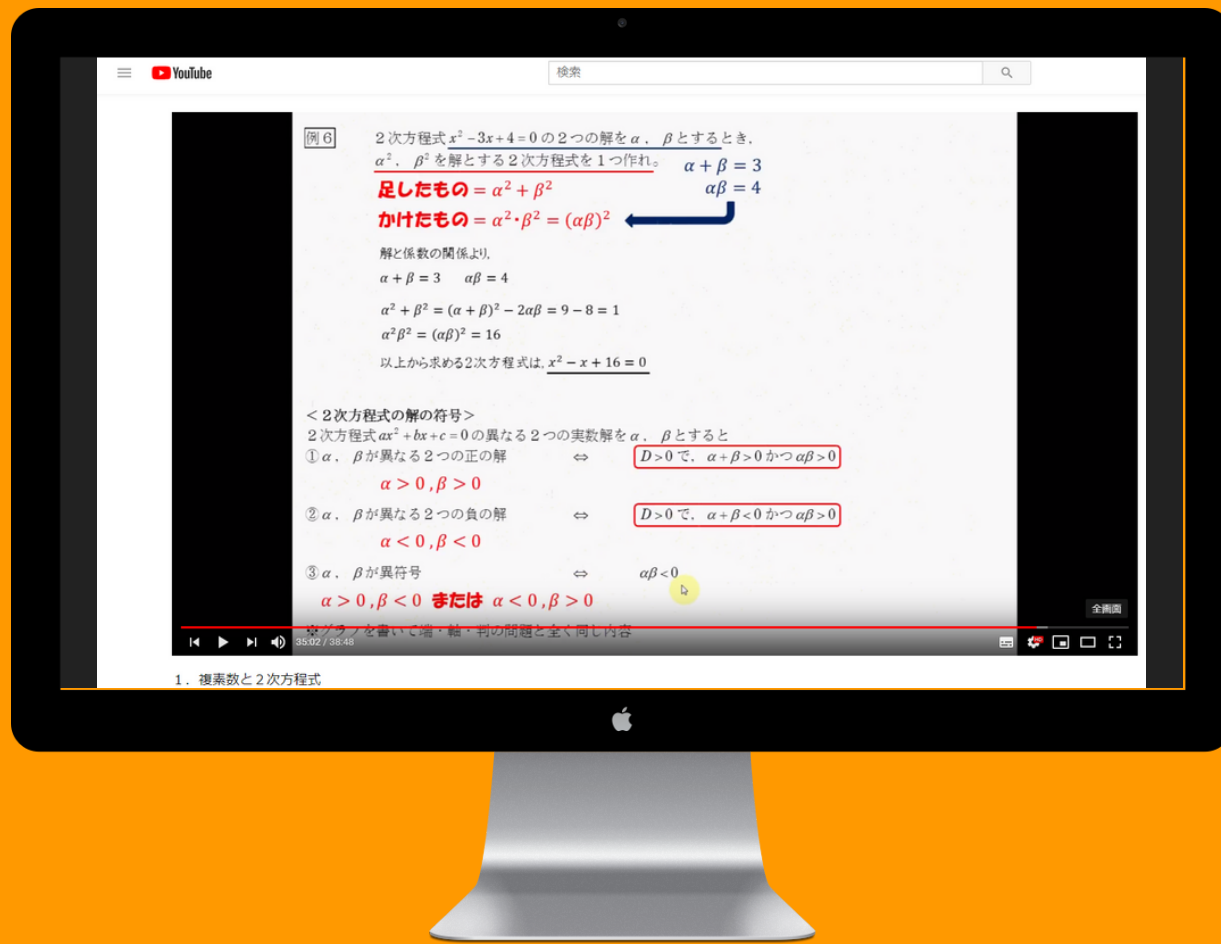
YouTube

検索

例6　2次方程式 $x^2-3x+4=0$ の2つの解を $\alpha$, $\beta$ とするとき, $\alpha^2$, $\beta^2$ を解とする2次方程式を1つ作れ。

$\alpha+\beta=3$
$\alpha\beta=4$

足したもの $=\alpha^2+\beta^2$
かけたもの $=\alpha^2 \cdot \beta^2=(\alpha\beta)^2$

解と係数の関係より,
$\alpha+\beta=3$　$\alpha\beta=4$

$\alpha^2+\beta^2=(\alpha+\beta)^2-2\alpha\beta=9-8=1$
$\alpha^2\beta^2=(\alpha\beta)^2=16$

以上から求める2次方程式は, $x^2-x+16=0$

<2次方程式の解の符号>
2次方程式 $ax^2+bx+c=0$ の異なる2つの実数解を $\alpha$, $\beta$ とすると
① $\alpha$, $\beta$ が異なる2つの正の解　⇔　$D>0$ で, $\alpha+\beta>0$ かつ $\alpha\beta>0$
$\alpha>0, \beta>0$
② $\alpha$, $\beta$ が異なる2つの負の解　⇔　$D>0$ で, $\alpha+\beta<0$ かつ $\alpha\beta>0$
$\alpha<0, \beta<0$
③ $\alpha$, $\beta$ が異符号　⇔　$\alpha\beta<0$
$\alpha>0, \beta<0$ または $\alpha<0, \beta>0$

※グラフを書いて端・軸・判の問題と全く同じ内容

全画面

35:02 / 38:48

1. 複素数と2次方程式